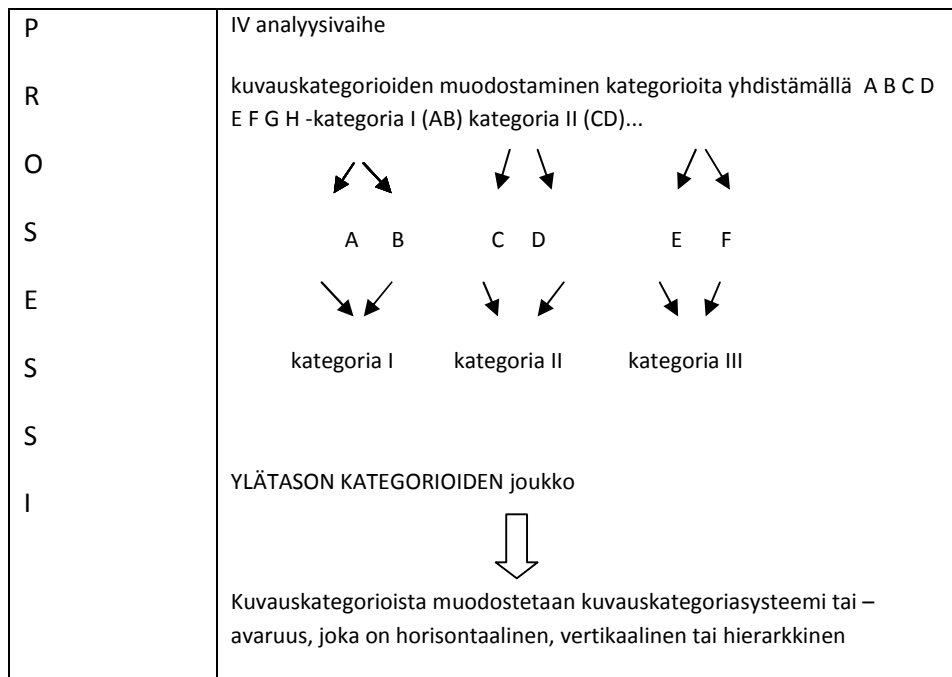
| P R O S E S S I | IV analyysivaihe<br><br>kuvauskategorioiden muodostaminen kategorioita yhdistämällä A B C D E F G H -kategoria I (AB) kategoria II (CD)...<br><br>A B C D E F<br><br>kategoria I kategoria II kategoria III<br><br>YLÄTASON KATEGORIOIDEN joukko<br><br>Kuvauskategorioista muodostetaan kuvauskategoriasysteemi tai –avaruus, joka on horisontaalinen, vertikaalinen tai hierarkkinen |
|---|---|